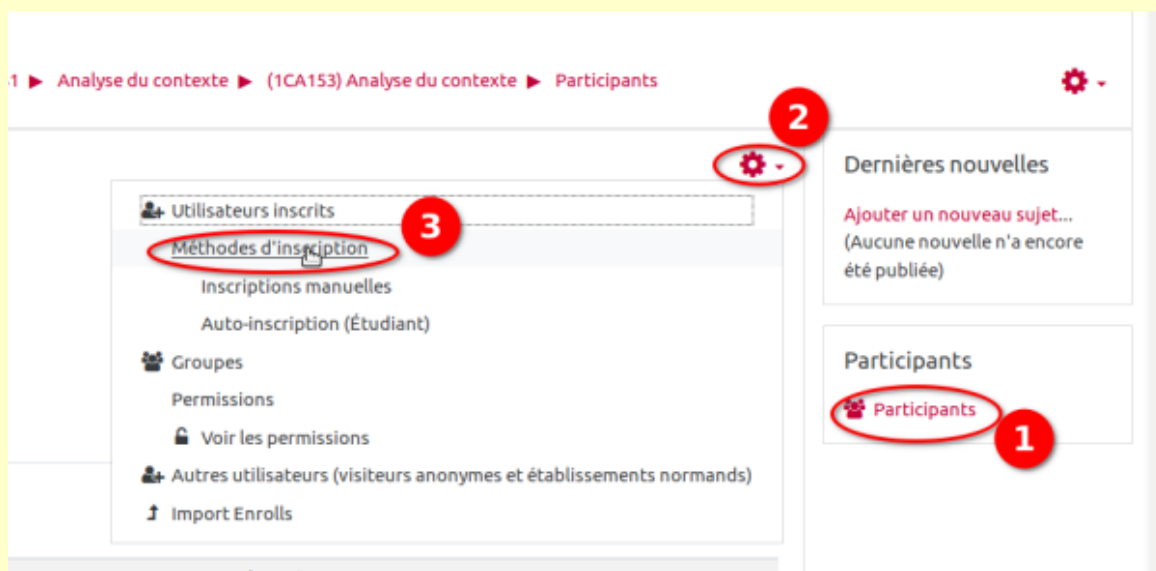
-1 ▶ Analyse du contexte ▶ (1CA153) Analyse du contexte ▶ Participants

2

Utilisateurs inscrits
Méthodes d'inscription
3
Inscriptions manuelles
Auto-inscription (Étudiant)
Groupes
Permissions
Voir les permissions
Autres utilisateurs (visiteurs anonymes et établissements normands)
Import Enrolls

Dernières nouvelles

Ajouter un nouveau sujet...
(Aucune nouvelle n'a encore été publiée)

Participants

Participants
1